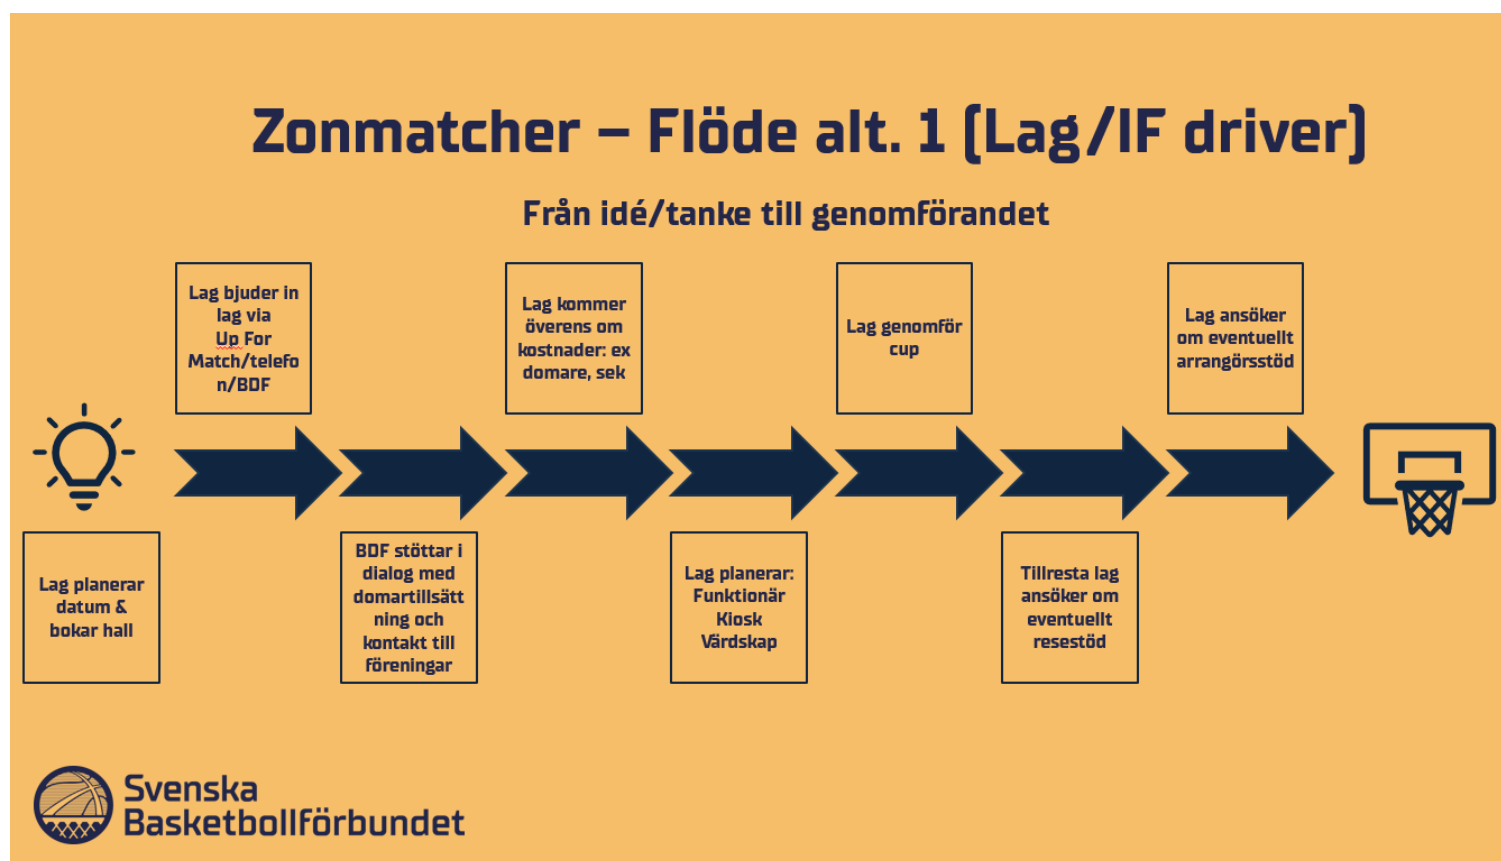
Zonmatcher – Flöde alt. 1 (Lag/IF driver)

Från idé/tanke till genomförandet

Lag planerar datum & bokar hall

Lag bjuder in lag via Up For Match/telefon/BDF

BDF stöttar i dialog med domartillsättning och kontakt till föreningar

Lag kommer överens om kostnader: ex domare, sek

Lag planerar: Funktionär Kiosk Värdskap

Lag genomför cup

Tillresta lag ansöker om eventuellt resestöd

Lag ansöker om eventuellt arrangörsstöd

Svenska Basketbollförbundet